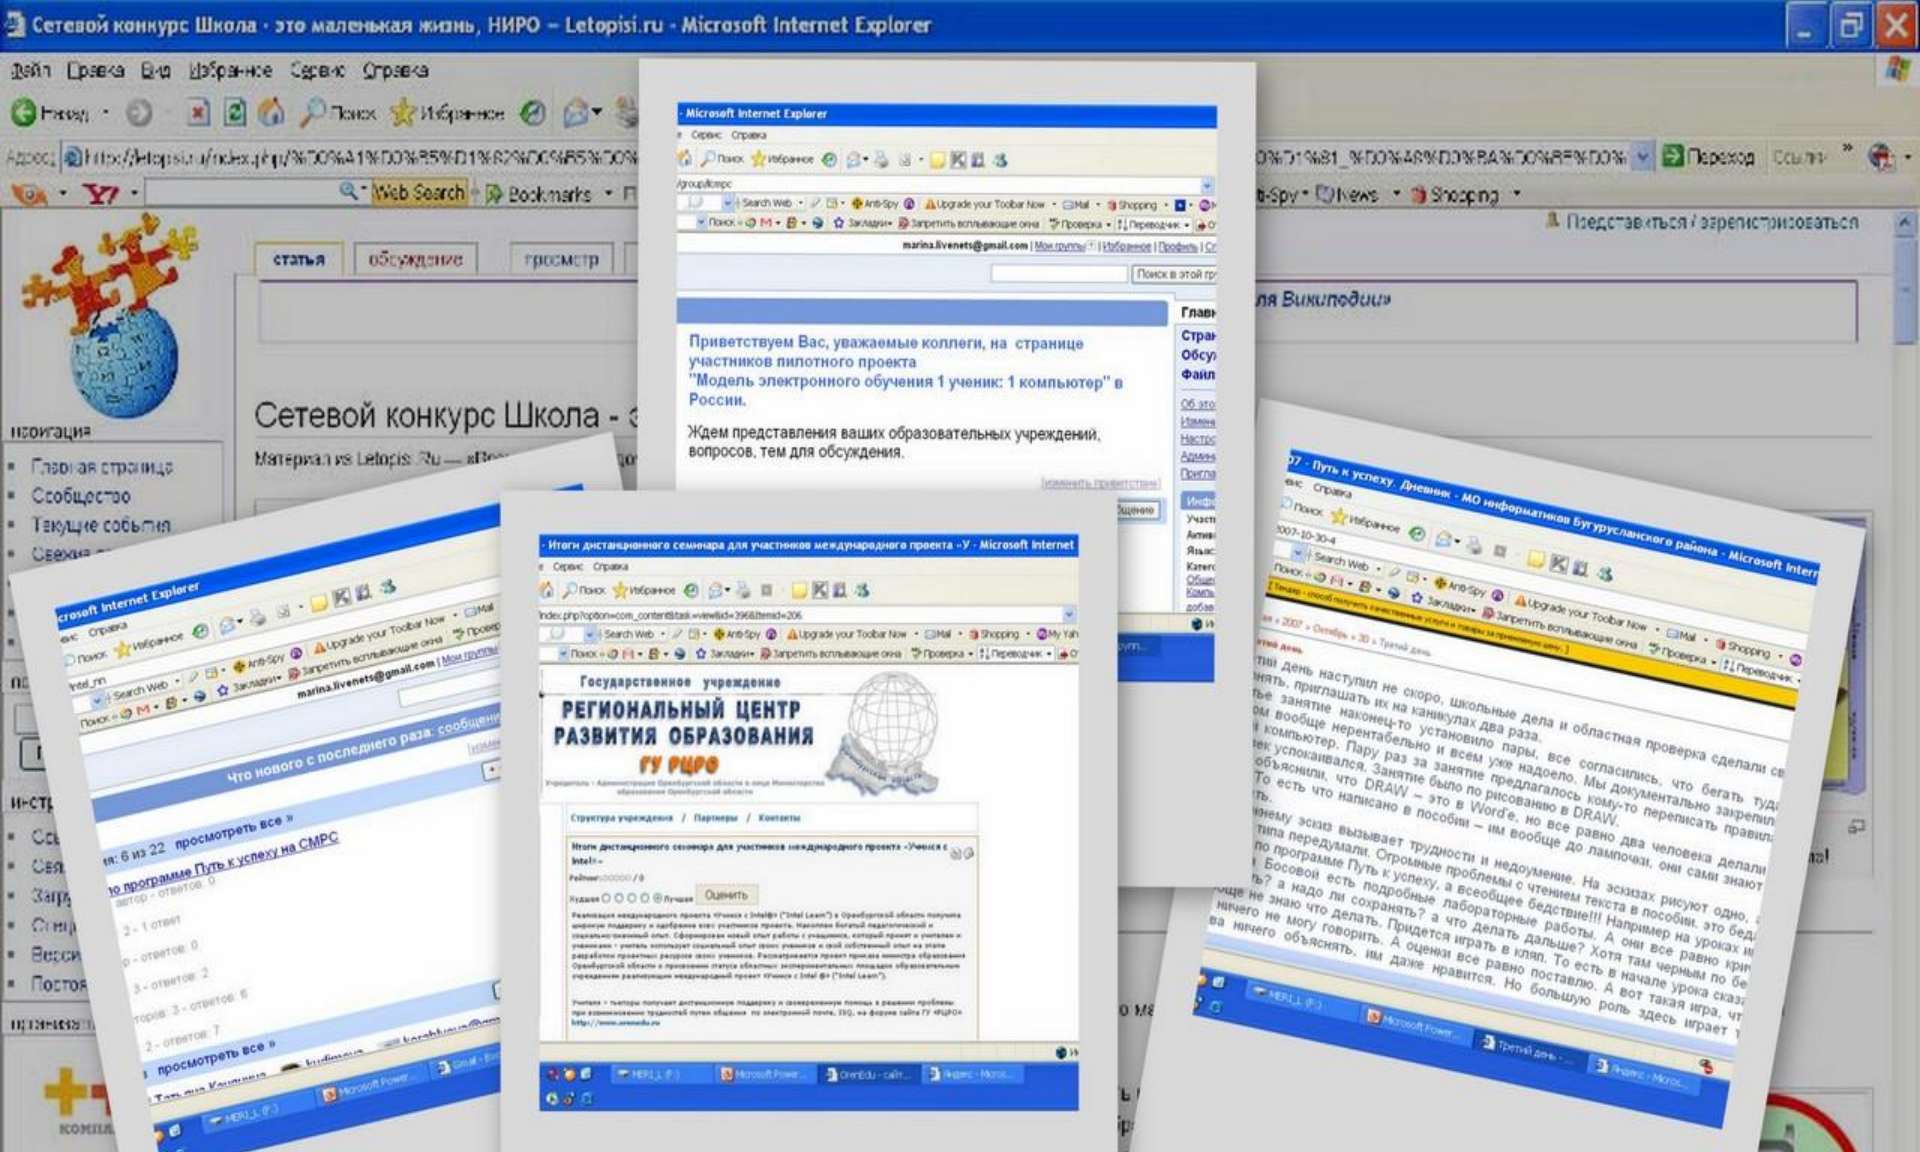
Сетевой конкурс Школа - это маленькая жизнь, НИРО — Letopisi.ru - Microsoft Internet Explorer

Файл Правка Вид Избранное Сервис Справка

Назад Поиск Избранное

Адрес http://letopisi.ru/index.php/%D0%A1%D0%B5%D1%82%D0%B5%D0%B2%D0%BE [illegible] Переход Ссылки

Web Search Bookmarks Anti-Spy News Shopping

Представиться / зарегистрироваться

статья обсуждение просмотр

Сетевой конкурс Школа - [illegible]

Материал из Letopisi.Ru — «Время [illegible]

ля Википедии»

навигация
Главная страница
Сообщество
Текущие события
Свежие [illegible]

Microsoft Internet Explorer
Сервис Справка
Поиск Избранное
Search Web Anti-Spy Upgrade your Toolbar Now Mail Shopping
Поиск Закладки Запретить всплывающие окна Проверка Переводчик
marina.livenets@gmail.com | Мои группы | Избранное | Профиль
Поиск в этой гр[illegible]
Приветствуем Вас, уважаемые коллеги, на странице участников пилотного проекта "Модель электронного обучения 1 ученик: 1 компьютер" в России.
Ждем представления ваших образовательных учреждений, вопросов, тем для обсуждения.
изменить приветствие
Главн
Стран
Обсу
Файл

Microsoft Internet Explorer
Что нового с последнего раза: сообщени
просмотреть все »
по программе Путь к успеху на СМРС
просмотреть все »

Итоги дистанционного семинара для участников международного проекта -У - Microsoft Internet
Сервис Справка
Поиск Избранное
Search Web Anti-Spy Upgrade your Toolbar Now Mail Shopping My Yah
Поиск Закладки Запретить всплывающие окна Проверка Переводчик
Государственное учреждение
РЕГИОНАЛЬНЫЙ ЦЕНТР РАЗВИТИЯ ОБРАЗОВАНИЯ
ГУ РЦРО
Структура учреждения / Партнеры / Контакты
Итоги дистанционного семинара для участников международного проекта «Учимся с Intel»
Оценить

07 - Путь к успеху. Дневник - МО информатиков Бугурусланского района - Microsoft Intern
Сервис Справка
Поиск Избранное
Search Web Anti-Spy Upgrade your Toolbar Now Mail Shopping
Поиск Закладки Запретить всплывающие окна Проверка Переводчик
2007-10-30-4
Третий день
тий день наступил не скоро, школьные дела и областная проверка сделали св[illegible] нять, приглашать их на каникулах два раза. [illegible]ое занятие наконец-то установило пары, все согласились, что брать туд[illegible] ом вообще нерентабельно и всем уже надоело. Мы документально закрепил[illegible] компьютер. Пару раз за занятие предлагалось кому-то переписать правил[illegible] ек успокаивался. Занятие было по рисованию в DRAW. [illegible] объяснили, что DRAW – это в Word'е, но все равно два человека делал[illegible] То есть что написано в пособии – им вообще до лампочки, они сами знают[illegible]
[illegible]нему эскиз вызывает трудности и недоумение. На эскизах рисуют одно, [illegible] типа передумали. Огромные проблемы с чтением текста в пособии, это бед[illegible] по программе Путь к успеху, а всеобщее бедствие!!! Например на уроках и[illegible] Босовой есть подробные лабораторные работы. А они все равно кри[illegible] ть? а надо ли сохранять? а что делать дальше? Хотя там черным по бе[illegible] еще не знаю что делать. Придется играть в клян. То есть в начале урока сказ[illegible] ничего не могу говорить. А оценки все равно поставлю. А вот такая игра, чт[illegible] ва ничего объяснять, им даже нравится. Но большую роль здесь играет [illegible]

Третий день - Яндекс - Micros